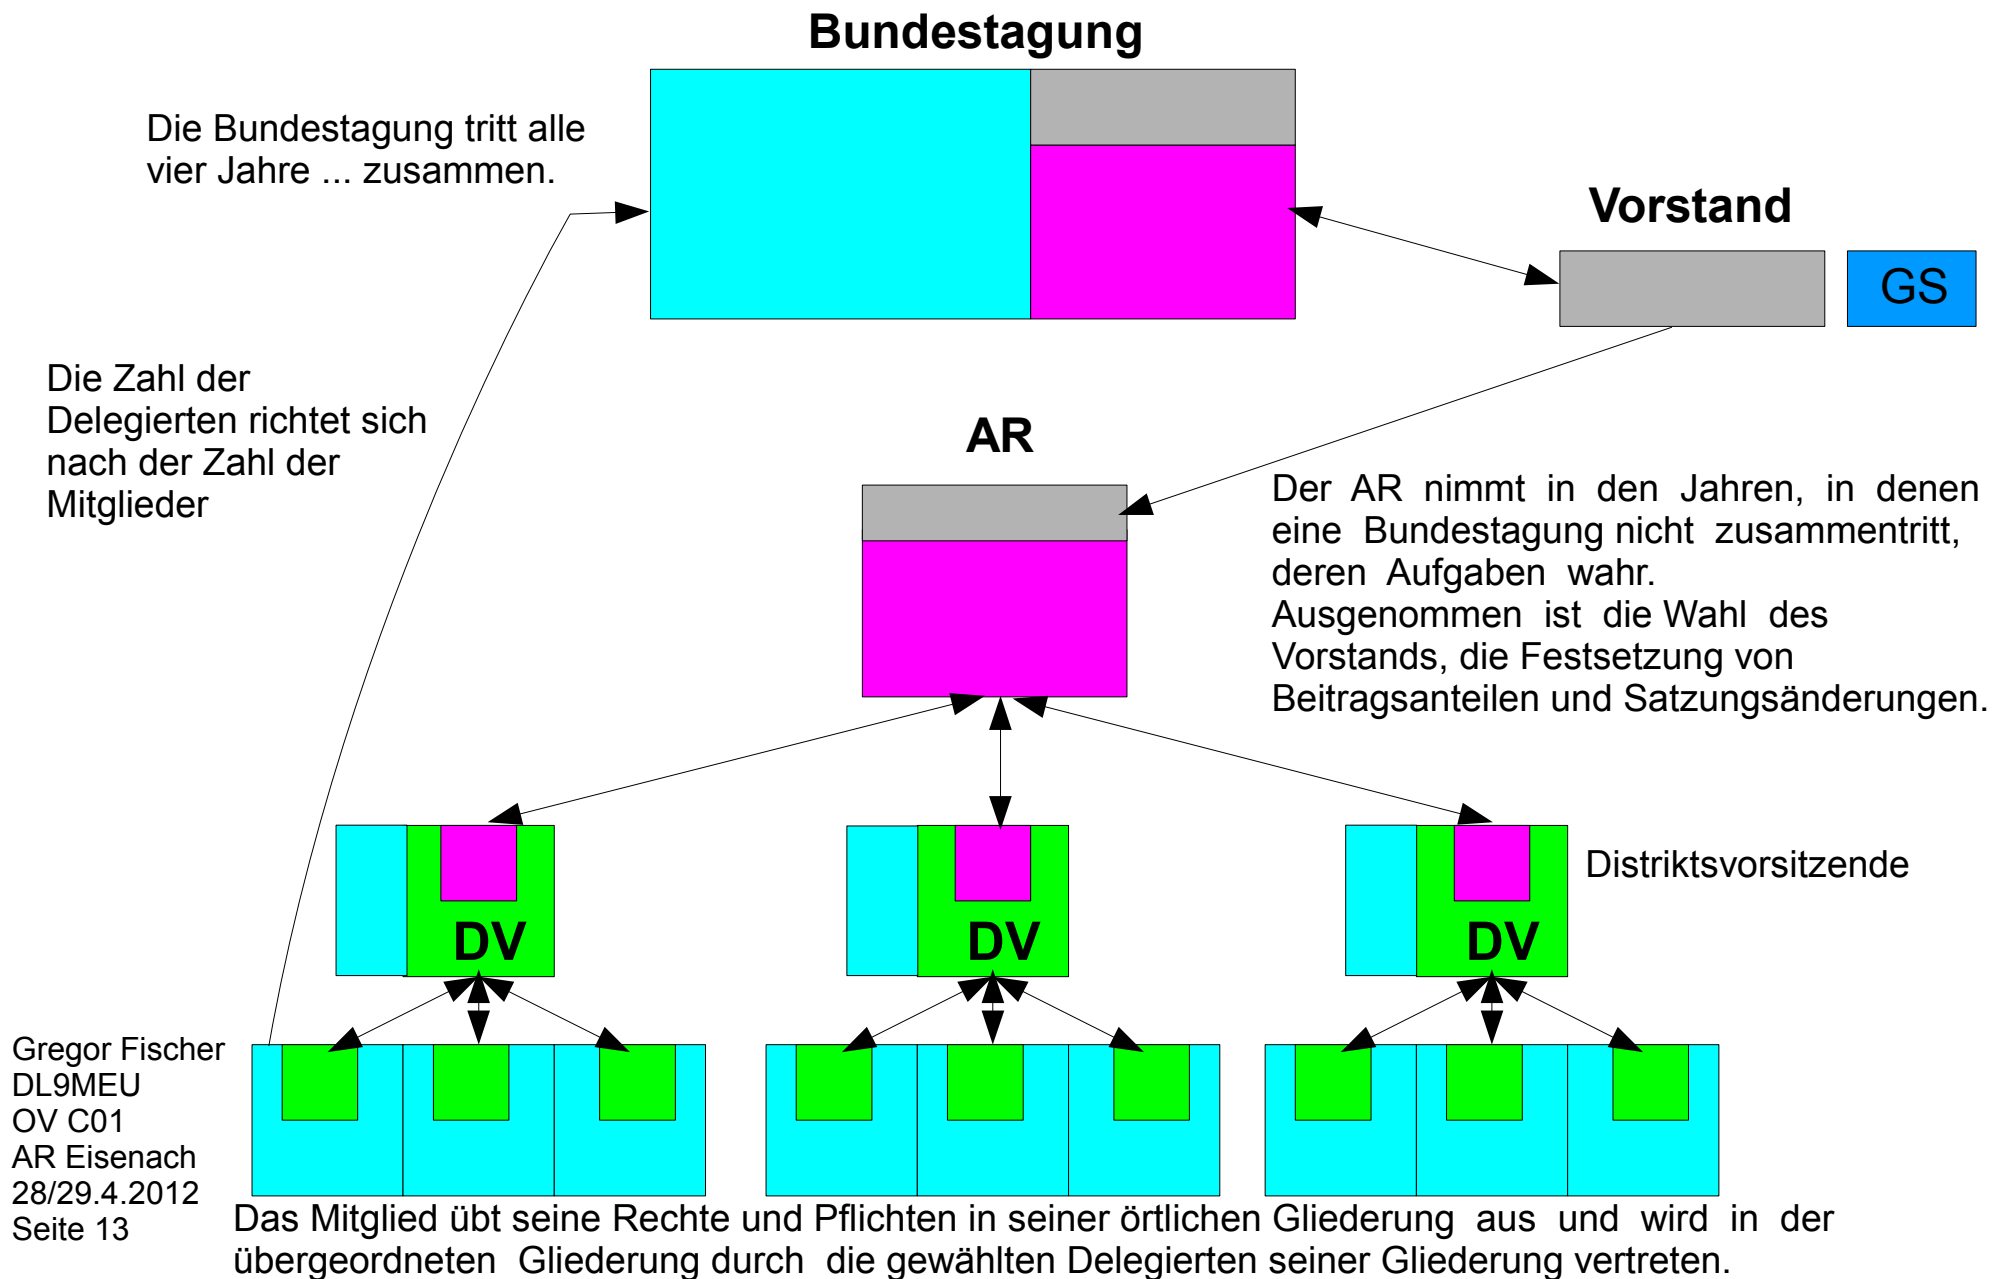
Bundestagung

Die Bundestagung tritt alle vier Jahre ... zusammen.

Vorstand

GS

Die Zahl der Delegierten richtet sich nach der Zahl der Mitglieder

AR

Der AR nimmt in den Jahren, in denen eine Bundestagung nicht zusammentritt, deren Aufgaben wahr.
Ausgenommen ist die Wahl des Vorstands, die Festsetzung von Beitragsanteilen und Satzungsänderungen.

DV

DV

DV

Distriktsvorsitzende

Gregor Fischer
DL9MEU
OV C01
AR Eisenach
28/29.4.2012
Seite 13

Das Mitglied übt seine Rechte und Pflichten in seiner örtlichen Gliederung aus und wird in der übergeordneten Gliederung durch die gewählten Delegierten seiner Gliederung vertreten.